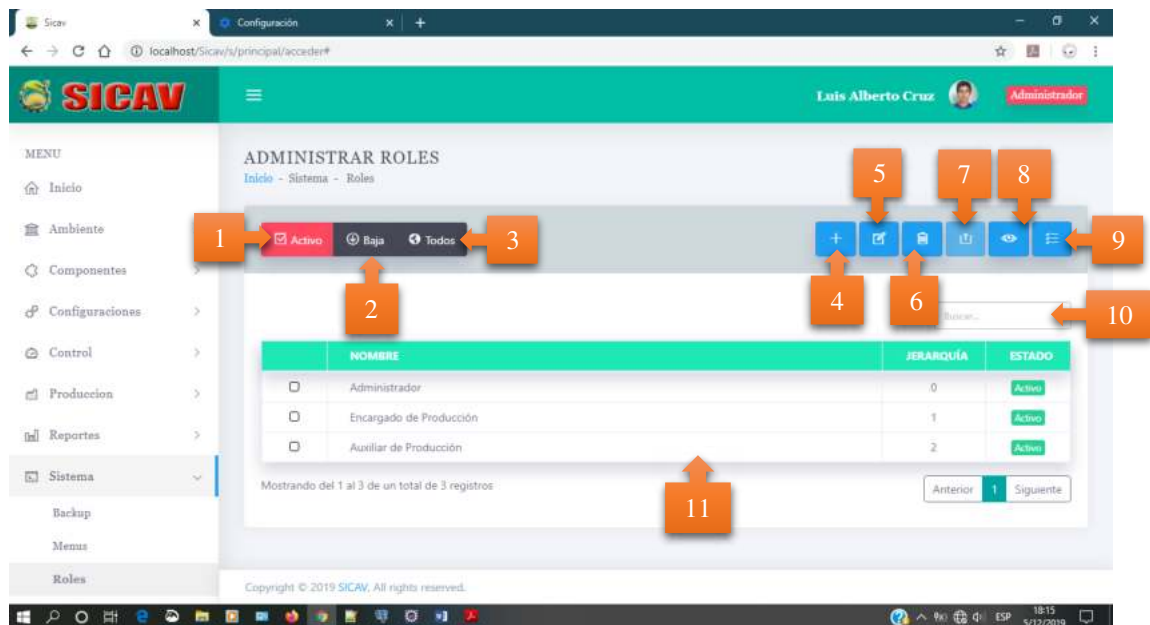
Sicav
Configuración
localhost/Sicav/s/principal/acceder#

SICAV
Luis Alberto Cruz
Administrador

MENU
Inicio
Ambiente
Componentes
Configuraciones
Control
Produccion
Reportes
Sistema
Backup
Menus
Roles

ADMINISTRAR ROLES
Inicio - Sistema - Roles

1 Activo
Baja
Todos 3
2
5 7 8
9
4 6
Buscar...
10

| | NOMBRE | JERARQUÍA | ESTADO |
|---|---|---|---|
| | Administrador | 0 | Activo |
| | Encargado de Producción | 1 | Activo |
| | Auxiliar de Producción | 2 | Activo |

11
Mostrando del 1 al 3 de un total de 3 registros
Anterior 1 Siguiente

Copyright © 2019 SICAV. All rights reserved.

ESP 18:15 5/12/2019